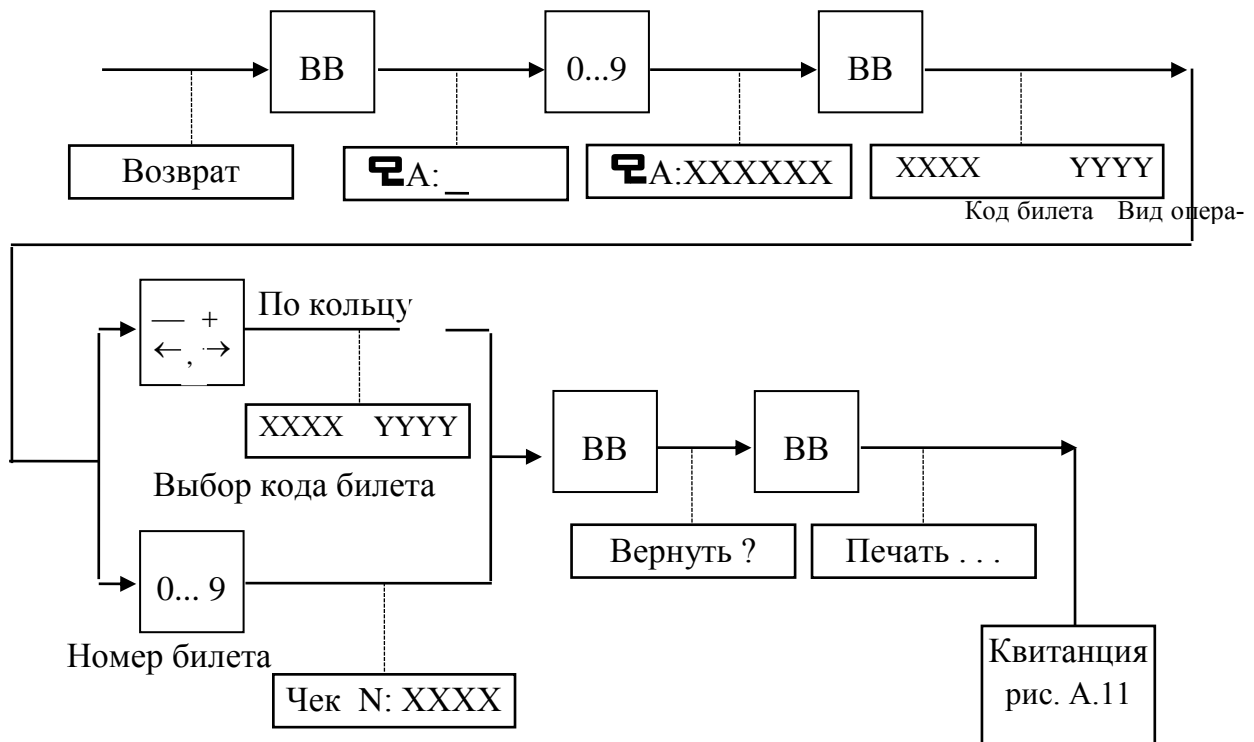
ВВ

0...9

ВВ

Возврат

ᖇA:_

ᖇA:XXXXXX

XXXX YYYY

Код билета Вид опера-

— +
←, →

По кольцу

XXXX YYYY

Выбор кода билета

ВВ

ВВ

Вернуть ?

Печать . . .

0... 9

Номер билета

Чек N: XXXX

Квитанция рис. А.11